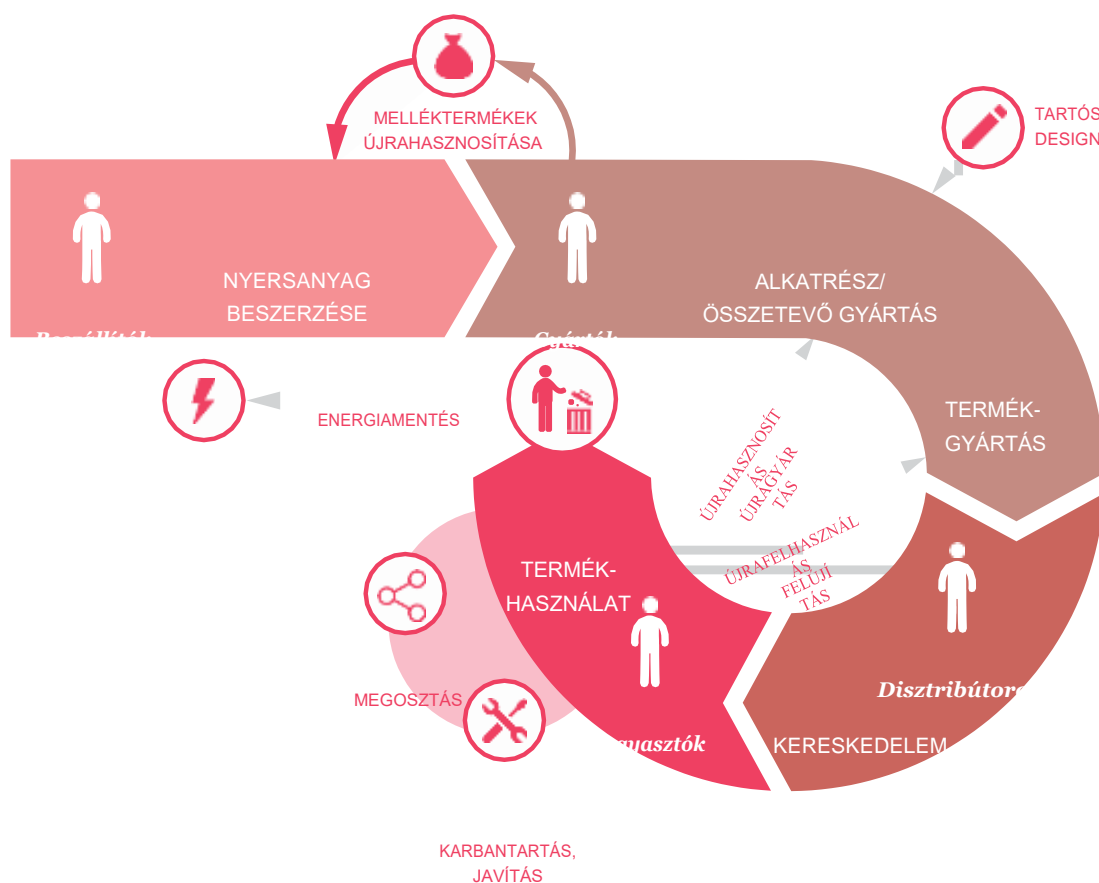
MELLÉKTERMÉKEK ÚJRAHASZNOSÍTÁSA

TARTÓS DESIGN

NYERSANYAG BESZERZÉSE

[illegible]

ALKATRÉSZ/ ÖSSZETEVŐ GYÁRTÁS

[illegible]

ENERGIAMENTÉS

TERMÉK-GYÁRTÁS

ÚJRAHASZNOSÍTÁS ÚJRAGYÁRTÁS

ÚJRAFELHASZNÁLÁS FELÚJÍTÁS

TERMÉK-HASZNÁLAT

Disztribútor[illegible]

MEGOSZTÁS

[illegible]asztók

KERESKEDELEM

KARBANTARTÁS, JAVÍTÁS